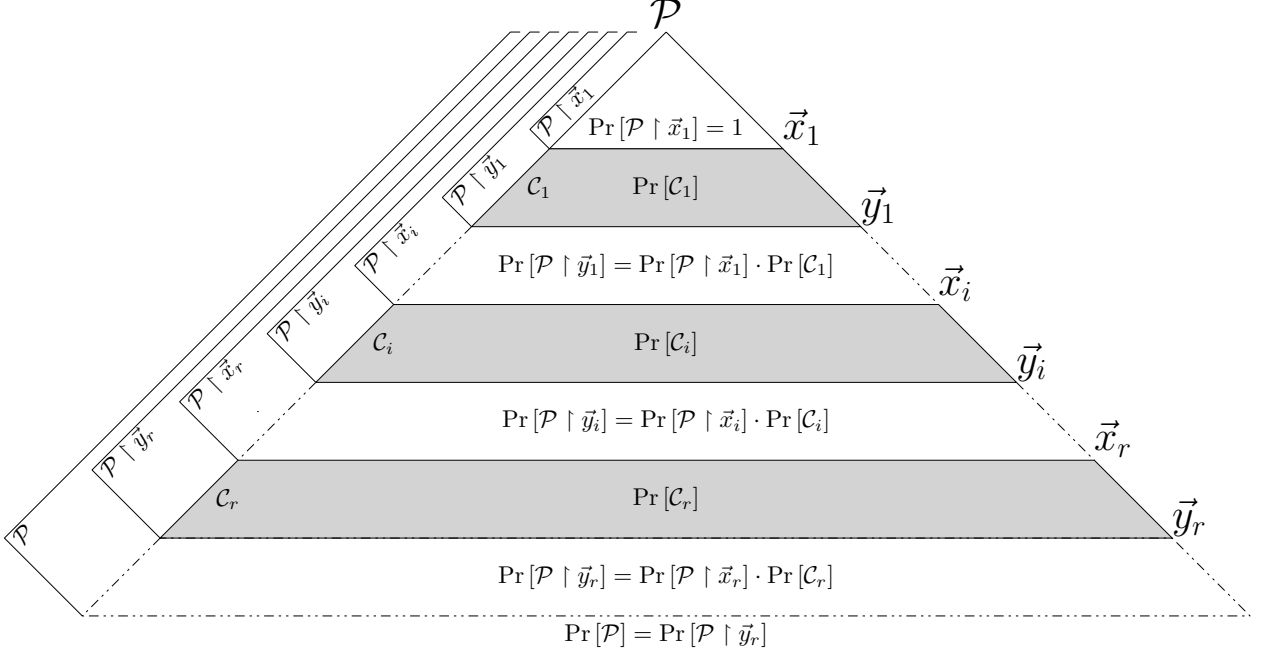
$\mathcal{P}$

$\mathcal{P} \upharpoonright \vec{x}_1$

$\Pr[\mathcal{P} \upharpoonright \vec{x}_1] = 1$

$\vec{x}_1$

$\mathcal{P} \upharpoonright \vec{y}_1$

$\mathcal{C}_1$

$\Pr[\mathcal{C}_1]$

$\vec{y}_1$

$\mathcal{P} \upharpoonright \vec{x}_i$

$\Pr[\mathcal{P} \upharpoonright \vec{y}_1] = \Pr[\mathcal{P} \upharpoonright \vec{x}_1] \cdot \Pr[\mathcal{C}_1]$

$\vec{x}_i$

$\mathcal{P} \upharpoonright \vec{y}_i$

$\mathcal{C}_i$

$\Pr[\mathcal{C}_i]$

$\vec{y}_i$

$\mathcal{P} \upharpoonright \vec{x}_r$

$\Pr[\mathcal{P} \upharpoonright \vec{y}_i] = \Pr[\mathcal{P} \upharpoonright \vec{x}_i] \cdot \Pr[\mathcal{C}_i]$

$\mathcal{P} \upharpoonright \vec{y}_r$

$\vec{x}_r$

$\mathcal{C}_r$

$\Pr[\mathcal{C}_r]$

$\vec{y}_r$

$\mathcal{P}$

$\Pr[\mathcal{P} \upharpoonright \vec{y}_r] = \Pr[\mathcal{P} \upharpoonright \vec{x}_r] \cdot \Pr[\mathcal{C}_r]$

$\Pr[\mathcal{P}] = \Pr[\mathcal{P} \upharpoonright \vec{y}_r]$